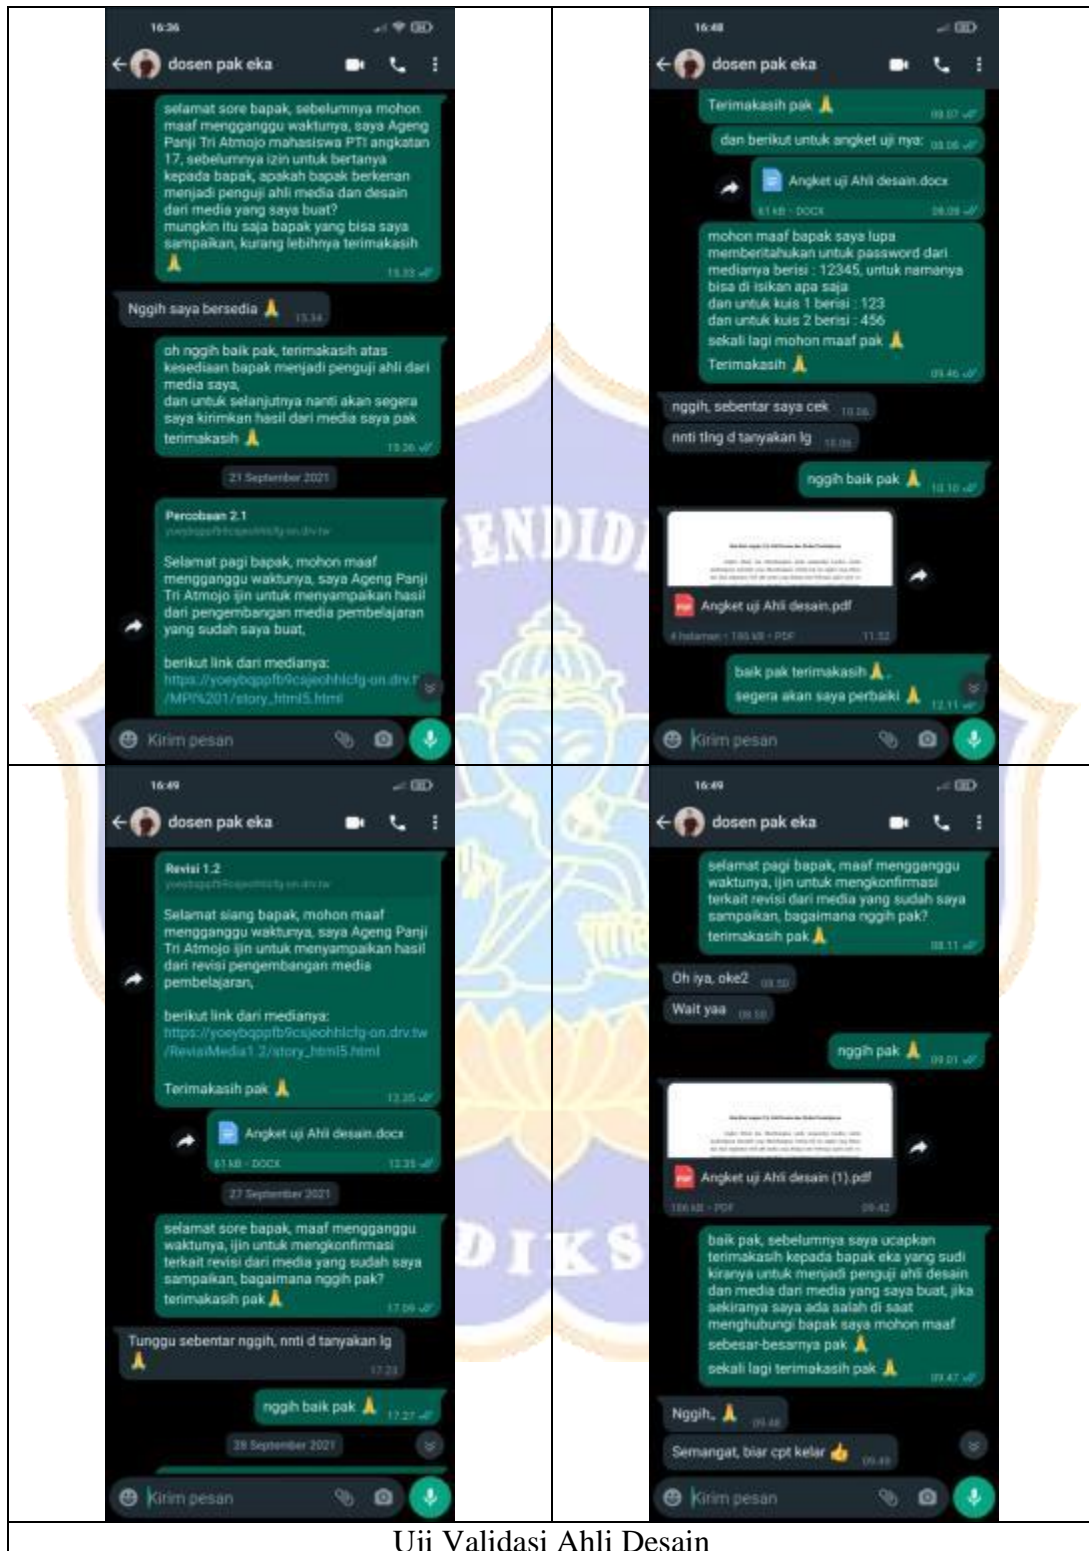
16:36

dosen pak eka

selamat sore bapak, sebelumnya mohon maaf mengganggu waktunya, saya Ageng Panji Tri Atmojo mahasiswa PTI angkatan 17, sebelumnya izin untuk bertanya kepada bapak, apakah bapak berkenan menjadi penguji ahli media dan desain dari media yang saya buat?
mungkin itu saja bapak yang bisa saya sampaikan, kurang lebihnya terimakasih 🙏 13.33

Nggih saya bersedia 🙏 13.34

oh nggih baik pak, terimakasih atas kesediaan bapak menjadi penguji ahli dari media saya,
dan untuk selanjutnya nanti akan segera saya kirimkan hasil dari media saya pak terimakasih 🙏 13.36

21 September 2021

Percobaan 2.1
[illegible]

Selamat pagi bapak, mohon maaf mengganggu waktunya, saya Ageng Panji Tri Atmojo ijin untuk menyampaikan hasil dari pengembangan media pembelajaran yang sudah saya buat,

berikut link dari medianya:
https://yoeybqppfb9csjeohhlcfg-on.drv.t /MPI%201/story_html5.html

Kirim pesan

16:48

dosen pak eka

Terimakasih pak 🙏

dan berikut untuk angket uji nya:

Angket uji Ahli desain.docx
61 KB • DOCX

mohon maaf bapak saya lupa memberitahukan untuk password dari medianya berisi : 12345, untuk namanya bisa di isikan apa saja
dan untuk kuis 1 berisi : 123
dan untuk kuis 2 berisi : 456
sekali lagi mohon maaf pak 🙏
Terimakasih 🙏 09.46

nggih, sebentar saya cek

nnti tlng d tanyakan lg

nggih baik pak 🙏

Angket uji Ahli desain.pdf
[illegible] • PDF 11.32

baik pak terimakasih 🙏,
segera akan saya perbaiki 🙏 12.11

Kirim pesan

16:49

dosen pak eka

Revisi 1.2
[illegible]

Selamat siang bapak, mohon maaf mengganggu waktunya, saya Ageng Panji Tri Atmojo ijin untuk menyampaikan hasil dari revisi pengembangan media pembelajaran,

berikut link dari medianya:
https://yoeybqppfb9csjeohhlcfg-on.drv.tw /RevisiMedia1.2/story_html5.html

Terimakasih pak 🙏 12.35

Angket uji Ahli desain.docx
61 KB • DOCX 12.35

27 September 2021

selamat sore bapak, maaf mengganggu waktunya, ijin untuk mengkonfirmasi terkait revisi dari media yang sudah saya sampaikan, bagaimana nggih pak?
terimakasih pak 🙏 17.09

Tunggu sebentar nggih, nnti d tanyakan lg 🙏 17.23

nggih baik pak 🙏 17.27

28 September 2021

Kirim pesan

16:49

dosen pak eka

selamat pagi bapak, maaf mengganggu waktunya, ijin untuk mengkonfirmasi terkait revisi dari media yang sudah saya sampaikan, bagaimana nggih pak?
terimakasih pak 🙏 08.11

Oh iya, oke2

Wait yaa

nggih pak 🙏 09.01

Angket uji Ahli desain (1).pdf
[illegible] • PDF 09.42

baik pak, sebelumnya saya ucapkan terimakasih kepada bapak eka yang sudi kiranya untuk menjadi penguji ahli desain dan media dari media yang saya buat, jika sekiranya saya ada salah di saat menghubungi bapak saya mohon maaf sebesar-besarnya pak 🙏
sekali lagi terimakasih pak 🙏 09.47

Nggih, 🙏 09.48

Semangat, biar cpt kelar 👍 09.49

Kirim pesan

Uji Validasi Ahli Desain